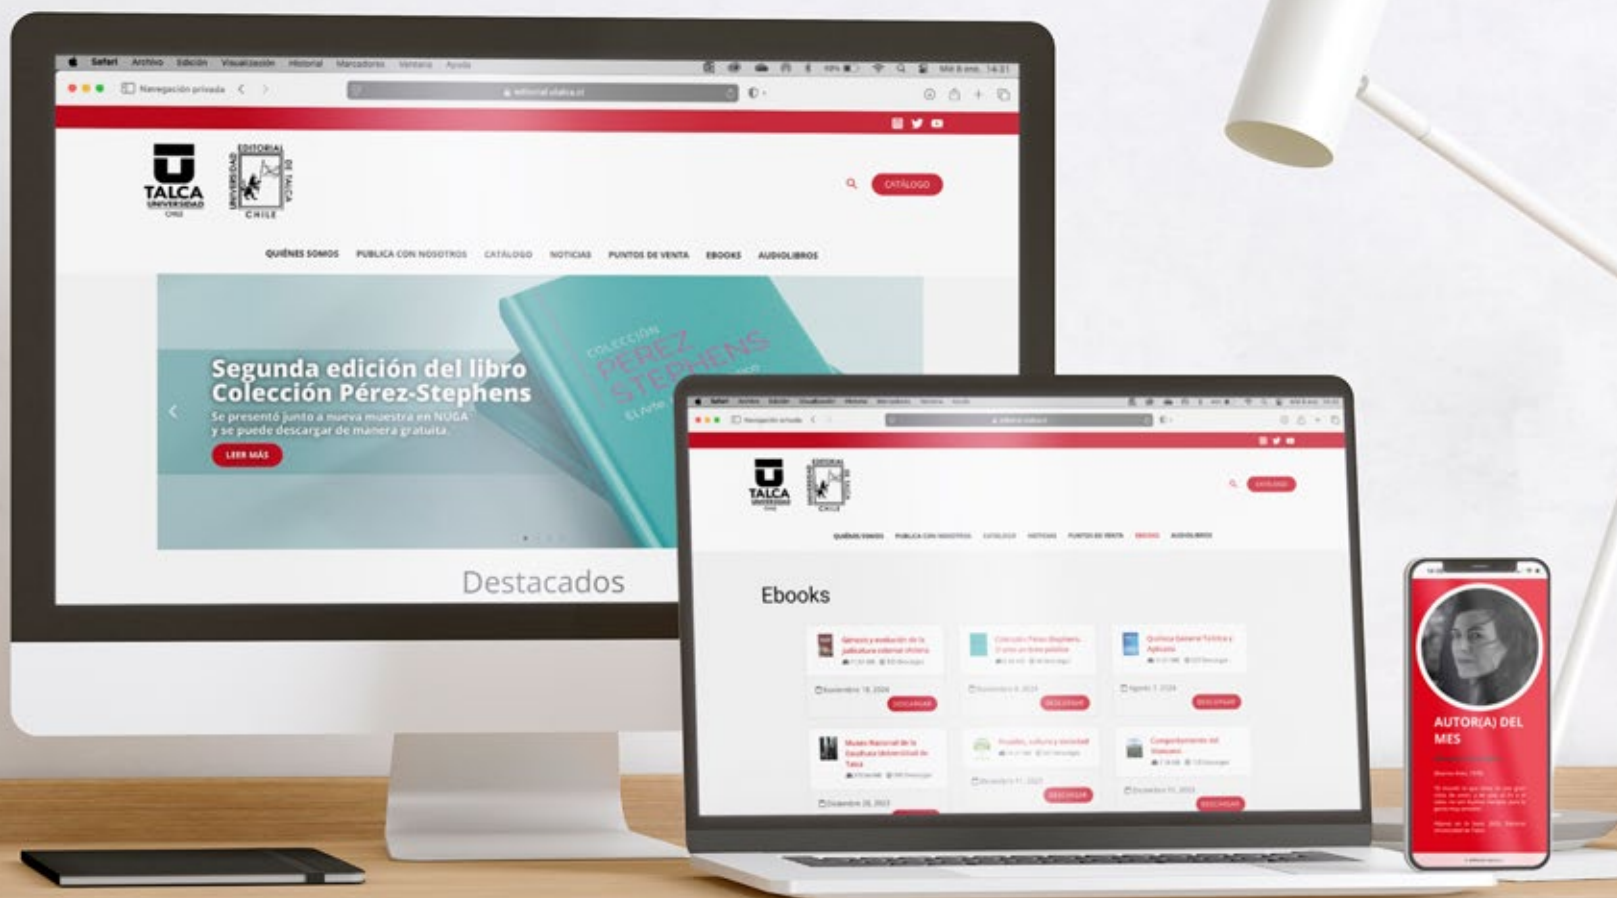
Safari Archivo Edición Visualización Historial Marcadores Ventana Ayuda

Navegación privada

editorial.utalca.cl

TALCA UNIVERSIDAD CHILE

EDITORIAL UNIVERSIDAD DE TALCA CHILE

CATÁLOGO

QUIÉNES SOMOS PUBLICA CON NOSOTROS CATÁLOGO NOTICIAS PUNTOS DE VENTA EBOOKS AUDIOLIBROS

Segunda edición del libro Colección Pérez-Stephens

Se presentó junto a nueva muestra en NUGA y se puede descargar de manera gratuita.

LEER MÁS

COLECCIÓN PÉREZ STEPHENS

Destacados

TALCA UNIVERSIDAD CHILE

EDITORIAL UNIVERSIDAD DE TALCA CHILE

CATÁLOGO

QUIÉNES SOMOS PUBLICA CON NOSOTROS CATÁLOGO NOTICIAS PUNTOS DE VENTA EBOOKS AUDIOLIBROS

Ebooks

DESCARGAR

DESCARGAR

DESCARGAR

DESCARGAR

DESCARGAR

DESCARGAR

AUTOR(A) DEL MES